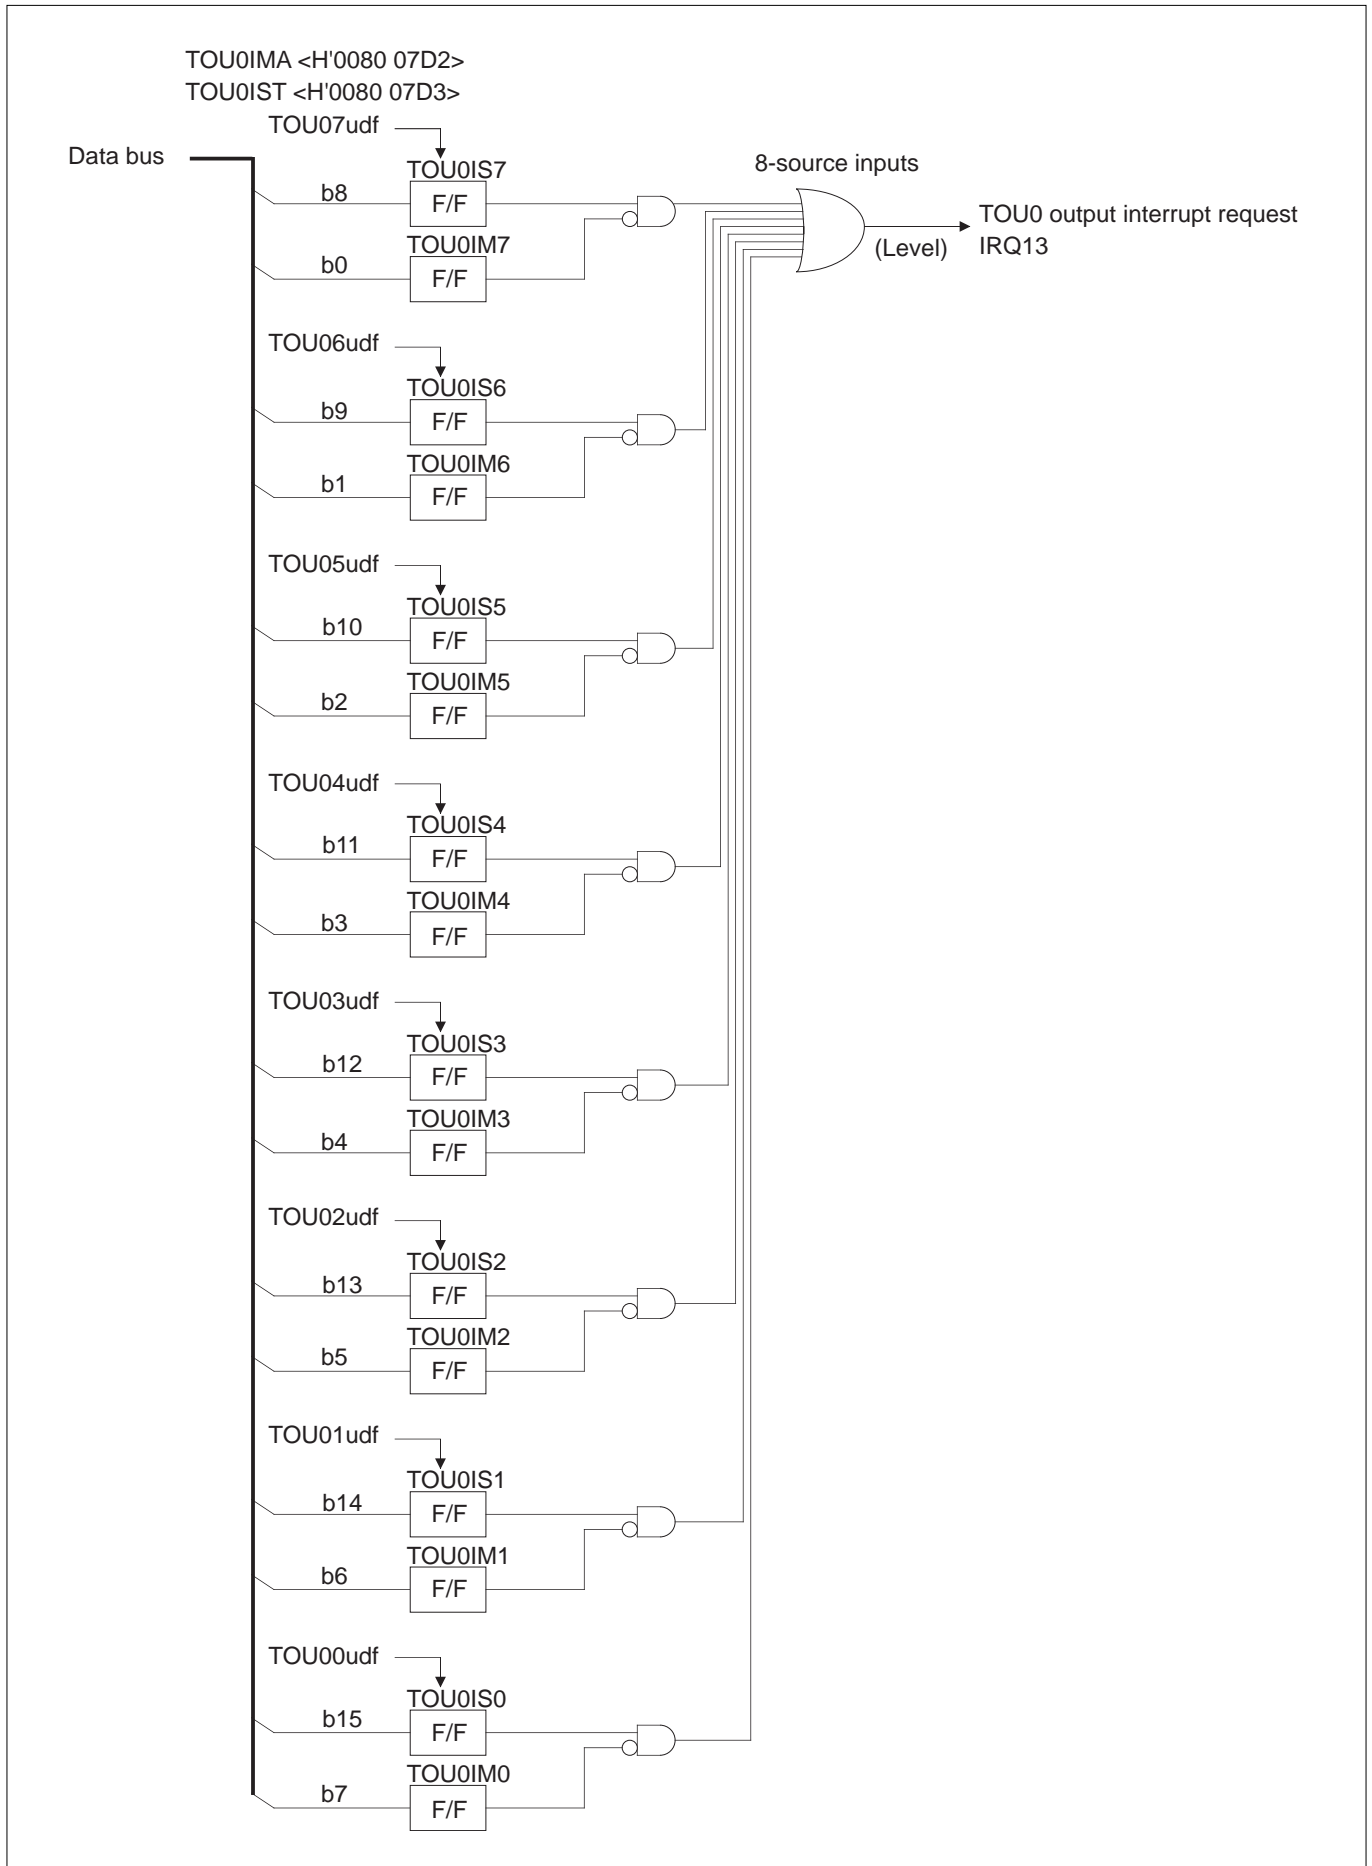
TOU0IMA <H'0080 07D2>
TOU0IST <H'0080 07D3>

Data bus

TOU07udf
TOU0IS7
b8
F/F
TOU0IM7
b0
F/F

8-source inputs

TOU0 output interrupt request
IRQ13
(Level)

TOU06udf
TOU0IS6
b9
F/F
TOU0IM6
b1
F/F

TOU05udf
TOU0IS5
b10
F/F
TOU0IM5
b2
F/F

TOU04udf
TOU0IS4
b11
F/F
TOU0IM4
b3
F/F

TOU03udf
TOU0IS3
b12
F/F
TOU0IM3
b4
F/F

TOU02udf
TOU0IS2
b13
F/F
TOU0IM2
b5
F/F

TOU01udf
TOU0IS1
b14
F/F
TOU0IM1
b6
F/F

TOU00udf
TOU0IS0
b15
F/F
TOU0IM0
b7
F/F